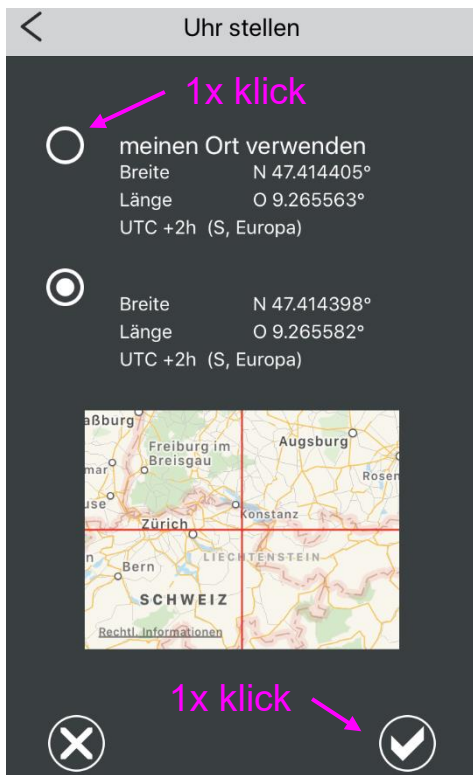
Uhr stellen

1x klick

meinen Ort verwenden
Breite N 47.414405°
Länge O 9.265563°
UTC +2h (S, Europa)

Breite N 47.414398°
Länge O 9.265582°
UTC +2h (S, Europa)

aßburg
Freiburg im Breisgau
Augsburg
mar
Rosen
use
Konstanz
Zürich
Bern
LIECHTENSTEIN
SCHWEIZ
Rechtl. Informationen

1x klick